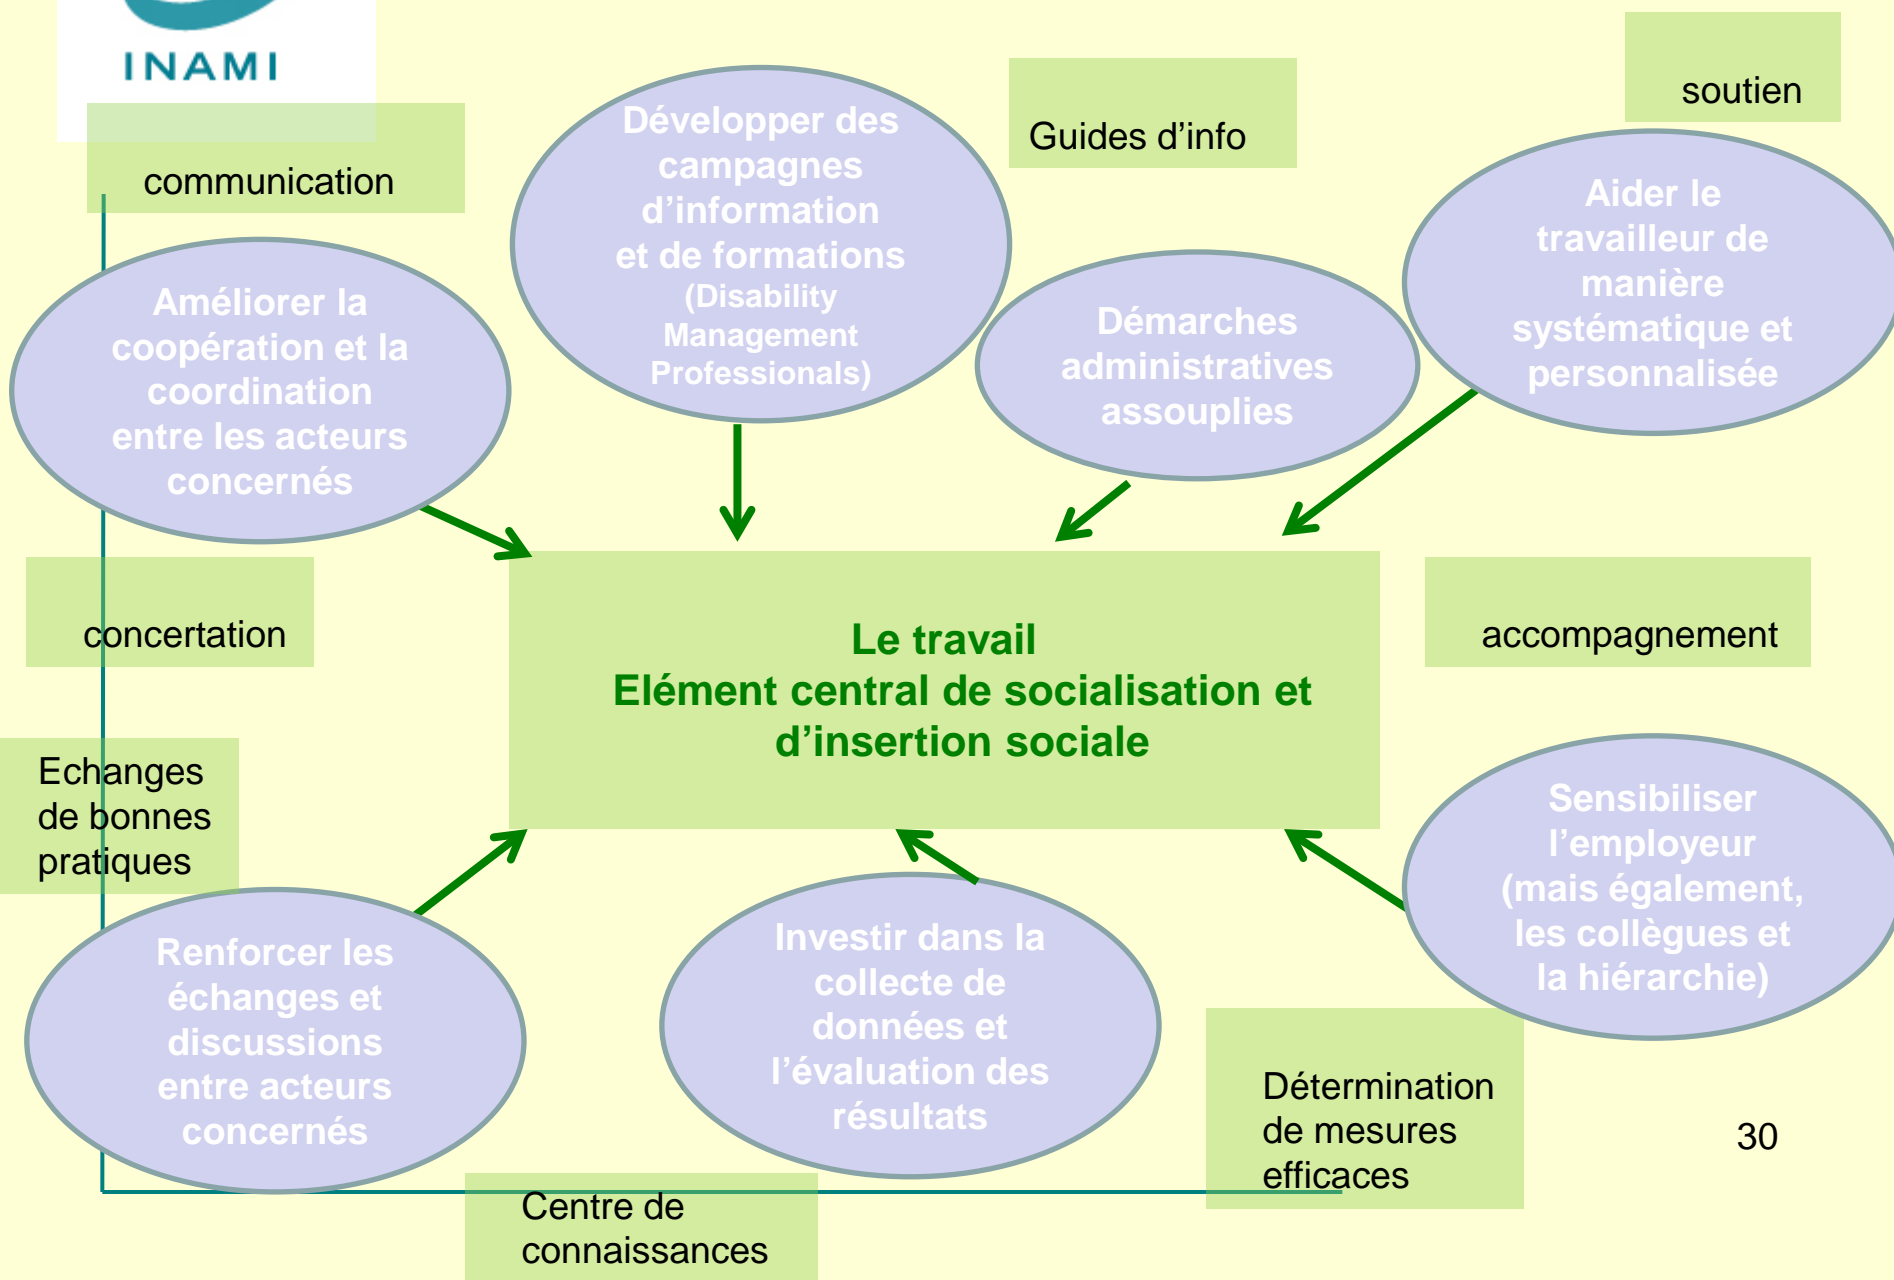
INAMI

communication

Développer des campagnes d'information et de formations (Disability Management Professionals)

Guides d'info

soutien

Améliorer la coopération et la coordination entre les acteurs concernés

Démarches administratives assouplies

Aider le travailleur de manière systématique et personnalisée

concertation

Le travail
Elément central de socialisation et d'insertion sociale

accompagnement

Echanges de bonnes pratiques

Renforcer les échanges et discussions entre acteurs concernés

Investir dans la collecte de données et l'évaluation des résultats

Sensibiliser l'employeur (mais également, les collègues et la hiérarchie)

Détermination de mesures efficaces

30

Centre de connaissances